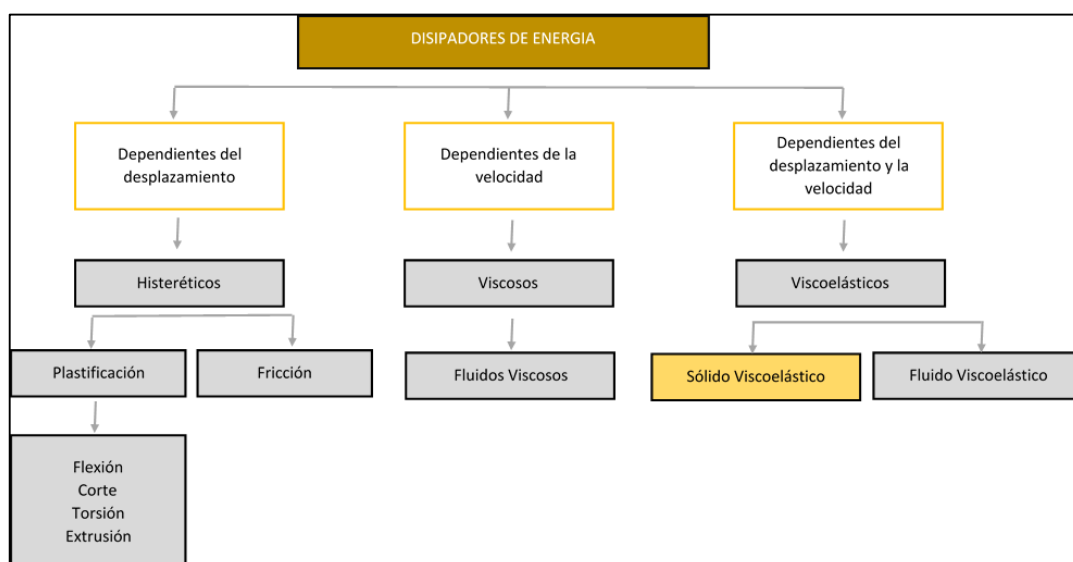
DISIPADORES DE ENERGIA

Dependientes del desplazamiento

Dependientes de la velocidad

Dependientes del desplazamiento y la velocidad

Histeréticos

Viscosos

Viscoelásticos

Plastificación

Fricción

Fluidos Viscosos

Sólido Viscoelástico

Fluido Viscoelástico

Flexión
Corte
Torsión
Extrusión